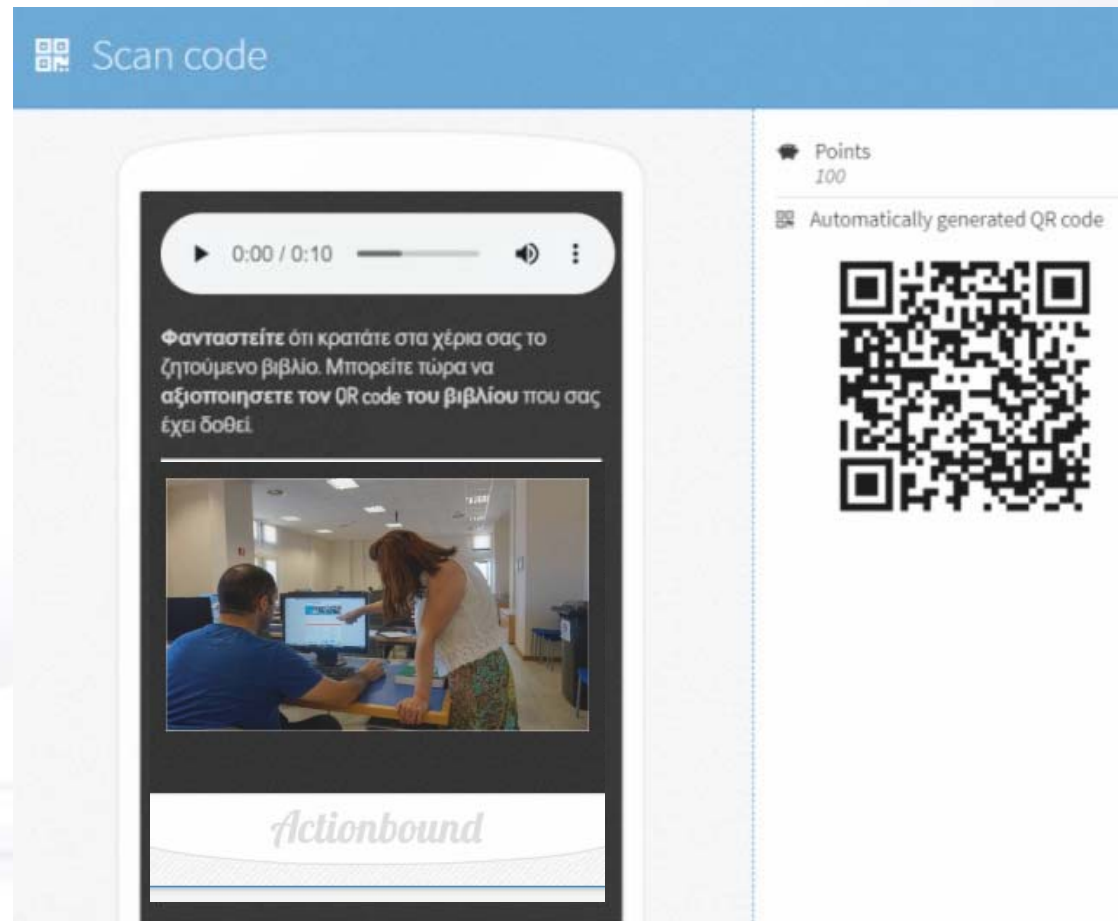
Scan code

0:00 / 0:10

**Φανταστείτε** ότι κρατάτε στα χέρια σας το ζητούμενο βιβλίο. Μπορείτε τώρα να **αξιοποιησετε τον** QR code **του βιβλίου** που σας έχει δοθεί.

Actionbound

Points
100

Automatically generated QR code